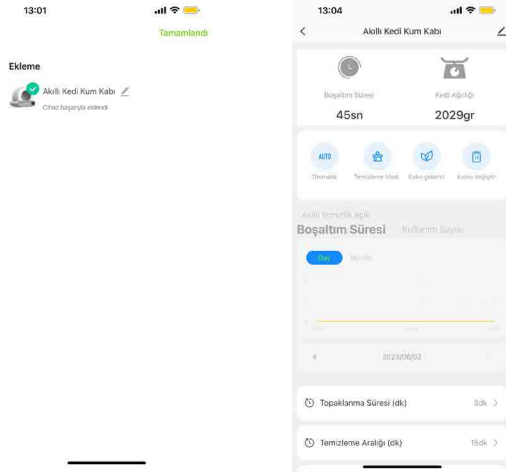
13:01

Tamamlandı

Ekleme

Akıllı Kedi Kum Kabı

Cihaz başarıyla eklendi

13:04

Akıllı Kedi Kum Kabı

Boşaltım Süresi

Kedi Ağırlığı

45sn

2029gr

AUTO

Otomatik

Temizleme Modu

Koku giderici

Kumu değiştir

Akıllı temizlik açık

Boşaltım Süresi

Kullanım Sayısı

Day

Month

2023/06/02

Topaklanma Süresi (dk)

3dk

Temizleme Aralığı (dk)

15dk